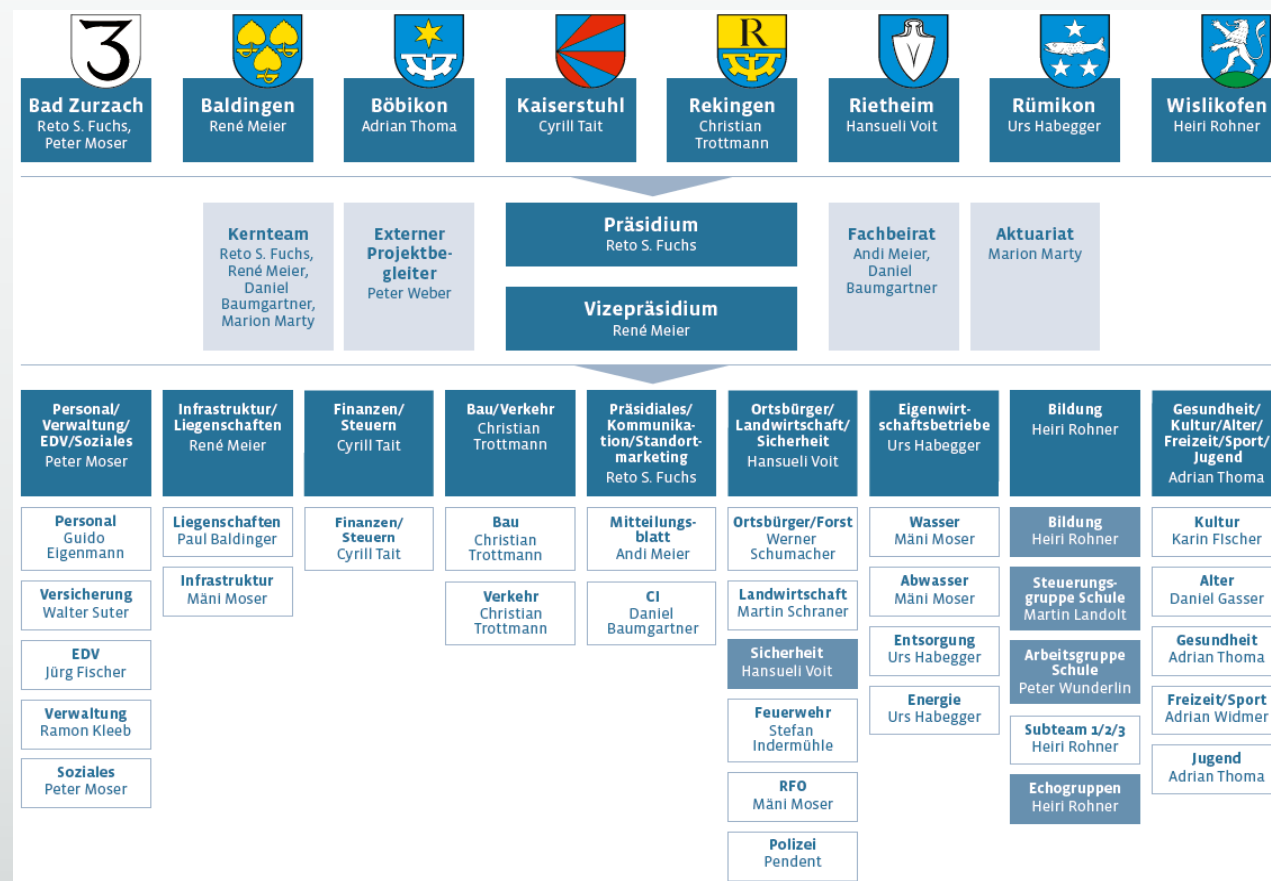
3

R

Bad Zurzach
Reto S. Fuchs, Peter Moser

Baldingen
René Meier

Böbikon
Adrian Thoma

Kaiserstuhl
Cyrill Tait

Rekingen
Christian Trottmann

Rietheim
Hansueli Voit

Rümikon
Urs Habegger

Wislikofen
Heiri Rohner

Kernteam
Reto S. Fuchs, René Meier, Daniel Baumgartner, Marion Marty

Externer Projektbegleiter
Peter Weber

Präsidium
Reto S. Fuchs

Vizepräsidium
René Meier

Fachbeirat
Andi Meier, Daniel Baumgartner

Aktuariat
Marion Marty

Personal/ Verwaltung/ EDV/Soziales
Peter Moser

Infrastruktur/ Liegenschaften
René Meier

Finanzen/ Steuern
Cyrill Tait

Bau/Verkehr
Christian Trottmann

Präsidiales/ Kommunikation/Standortmarketing
Reto S. Fuchs

Ortsbürger/ Landwirtschaft/ Sicherheit
Hansueli Voit

Eigenwirtschaftsbetriebe
Urs Habegger

Bildung
Heiri Rohner

Gesundheit/ Kultur/Alter/ Freizeit/Sport/ Jugend
Adrian Thoma

Personal
Guido Eigenmann

Versicherung
Walter Suter

EDV
Jürg Fischer

Verwaltung
Ramon Kleeb

Soziales
Peter Moser

Liegenschaften
Paul Baldinger

Infrastruktur
Mäni Moser

Finanzen/ Steuern
Cyrill Tait

Bau
Christian Trottmann

Verkehr
Christian Trottmann

Mitteilungsblatt
Andi Meier

CI
Daniel Baumgartner

Ortsbürger/Forst
Werner Schumacher

Landwirtschaft
Martin Schraner

Sicherheit
Hansueli Voit

Feuerwehr
Stefan Indermühle

RFO
Mäni Moser

Polizei
Pendent

Wasser
Mäni Moser

Abwasser
Mäni Moser

Entsorgung
Urs Habegger

Energie
Urs Habegger

Bildung
Heiri Rohner

Steuerungsgruppe Schule
Martin Landolt

Arbeitsgruppe Schule
Peter Wunderlin

Subteam 1/2/3
Heiri Rohner

Echogruppen
Heiri Rohner

Kultur
Karin Fischer

Alter
Daniel Gasser

Gesundheit
Adrian Thoma

Freizeit/Sport
Adrian Widmer

Jugend
Adrian Thoma